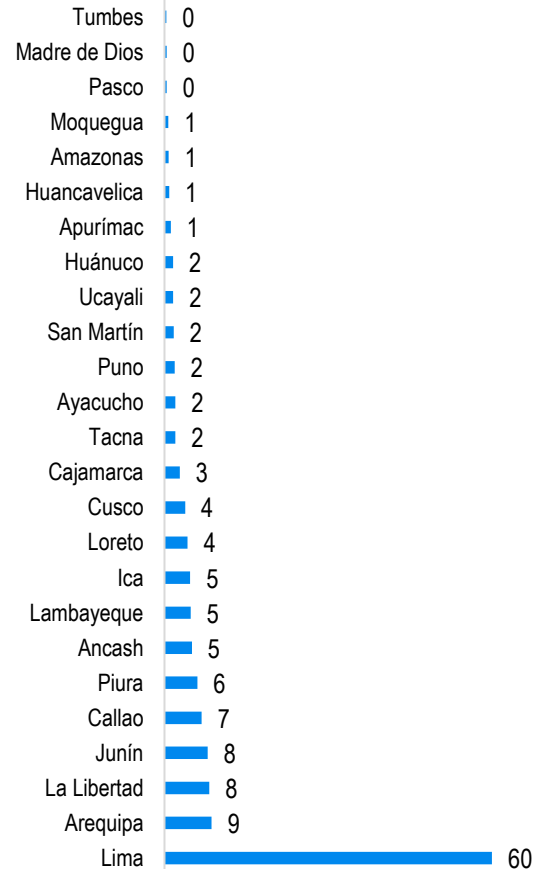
Tumbes 0
Madre de Dios 0
Pasco 0
Moquegua 1
Amazonas 1
Huancavelica 1
Apurímac 1
Huánuco 2
Ucayali 2
San Martín 2
Puno 2
Ayacucho 2
Tacna 2
Cajamarca 3
Cusco 4
Loreto 4
Ica 5
Lambayeque 5
Ancash 5
Piura 6
Callao 7
Junín 8
La Libertad 8
Arequipa 9
Lima 60